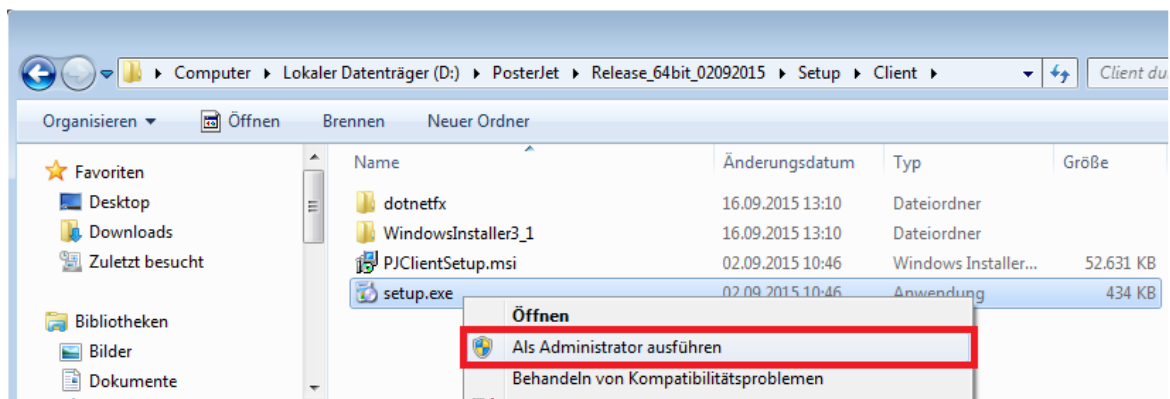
Computer ▸ Lokaler Datenträger (D:) ▸ PosterJet ▸ Release_64bit_02092015 ▸ Setup ▸ Client ▸

Client du

Organisieren ▾ Öffnen Brennen Neuer Ordner

Favoriten
Desktop
Downloads
Zuletzt besucht

Bibliotheken
Bilder
Dokumente

| Name | Änderungsdatum | Typ | Größe |
|---|---|---|---|
| dotnetfx | 16.09.2015 13:10 | Dateiordner | |
| WindowsInstaller3_1 | 16.09.2015 13:10 | Dateiordner | |
| PJClientSetup.msi | 02.09.2015 10:46 | Windows Installer... | 52.631 KB |
| setup.exe | 02.09.2015 10:46 | Anwendung | 434 KB |

Öffnen
Als Administrator ausführen
Behandeln von Kompatibilitätsproblemen